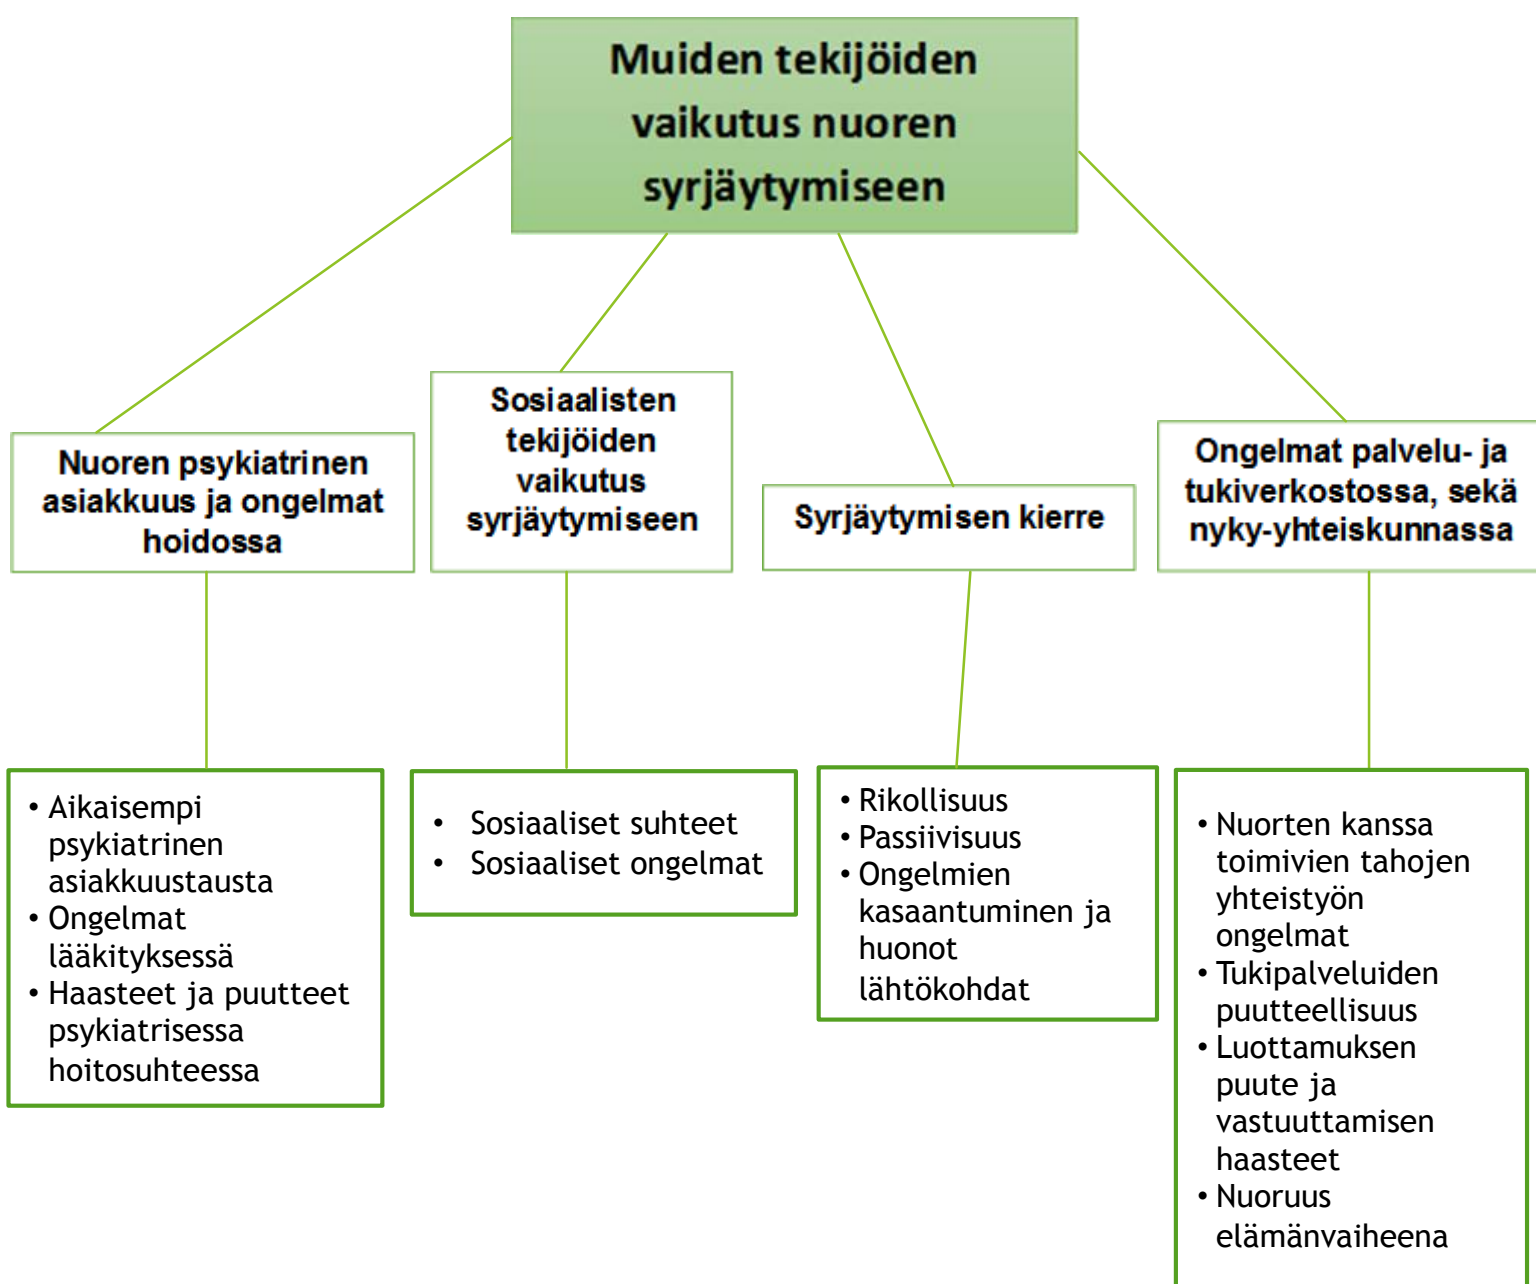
Muiden tekijöiden vaikutus nuoren syrjäytymiseen

Nuoren psykiatrinen asiakkuus ja ongelmat hoidossa

- Aikaisempi psykiatrinen asiakkuustausta
- Ongelmat lääkityksessä
- Haasteet ja puutteet psykiatrisessa hoitosuhteessa

Sosiaalisten tekijöiden vaikutus syrjäytymiseen

- Sosiaaliset suhteet
- Sosiaaliset ongelmat

Syrjäytymisen kierre

- Rikollisuus
- Passiivisuus
- Ongelmien kasaantuminen ja huonot lähtökohdat

Ongelmat palvelu- ja tukiverkostossa, sekä nyky-yhteiskunnassa

- Nuorten kanssa toimivien tahojen yhteistyön ongelmat
- Tukipalveluiden puutteellisuus
- Luottamuksen puute ja vastuuttamisen haasteet
- Nuoruus elämänvaiheena